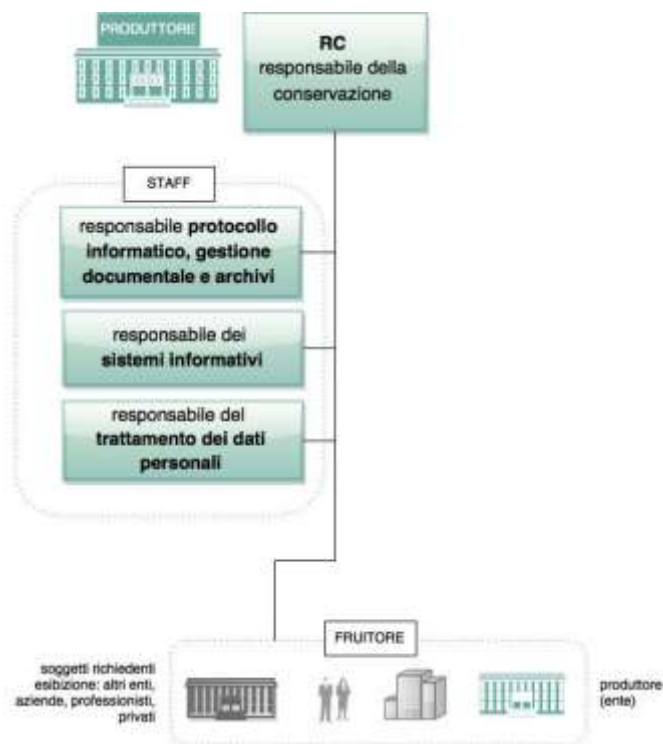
PRODUTTORE

RC
responsabile della conservazione

STAFF

responsabile **protocollo informatico, gestione documentale e archivi**

responsabile dei **sistemi informativi**

responsabile del **trattamento dei dati personali**

FRUITORE

soggetti richiedenti esibizione: altri enti, aziende, professionisti, privati

produttore (ente)